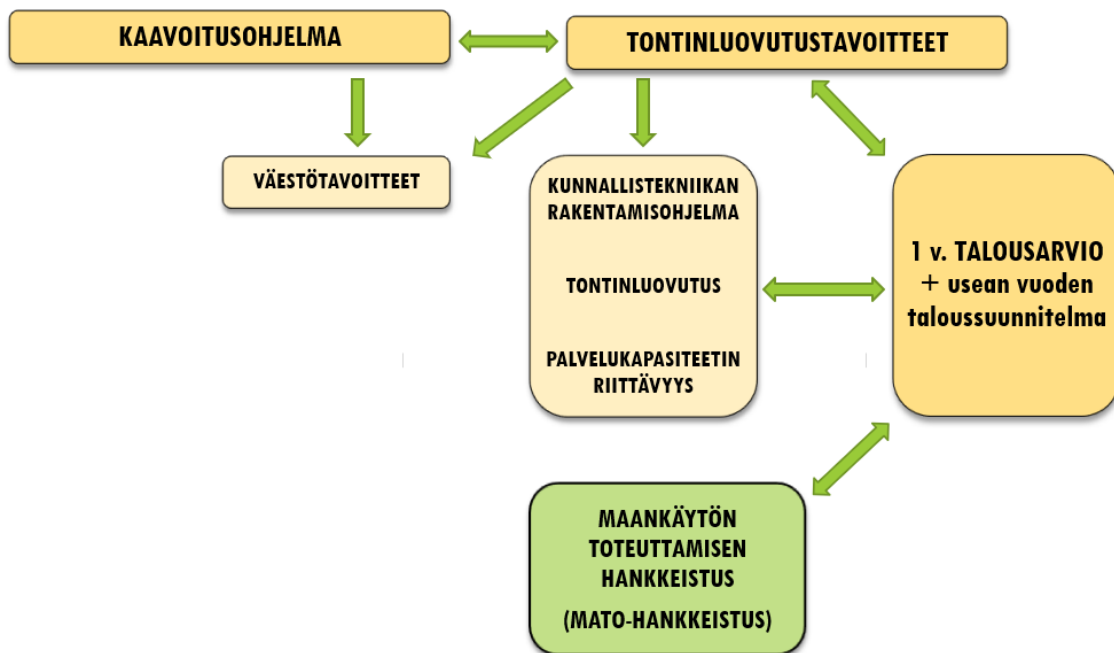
KAAVOITUSOHJELMA

TONTINLUOVUTUSTAVOITTEET

VÄESTÖTAVOITTEET

KUNNALLISTEKNIIKAN RAKENTAMISOHJELMA

TONTINLUOVUTUS

PALVELUKAPASITEETIN RIITTÄVYYS

1 v. TALOUSARVIO + usean vuoden taloussuunnitelma

MAANKÄYTÖN TOTEUTTAMISEN HANKKEISTUS

(MATO-HANKKEISTUS)